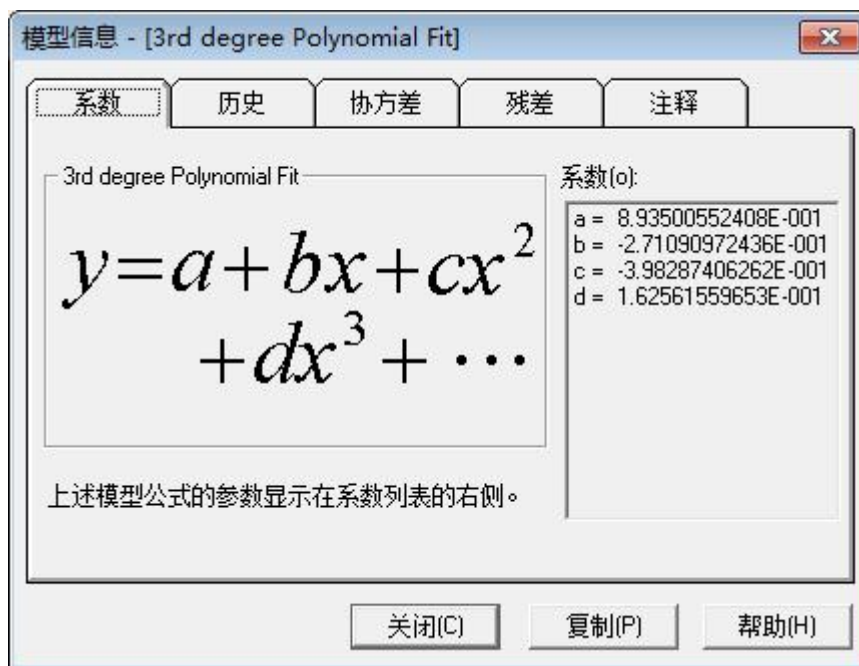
模型信息 - [3rd degree Polynomial Fit]

系数 历史 协方差 残差 注释

3rd degree Polynomial Fit

$y=a+bx+cx^2+dx^3+\cdots$

系数(o):

a = 8.93500552408E-001
b = -2.71090972436E-001
c = -3.98287406262E-001
d = 1.62561559653E-001

上述模型公式的参数显示在系数列表的右侧。

关闭(C) 复制(P) 帮助(H)